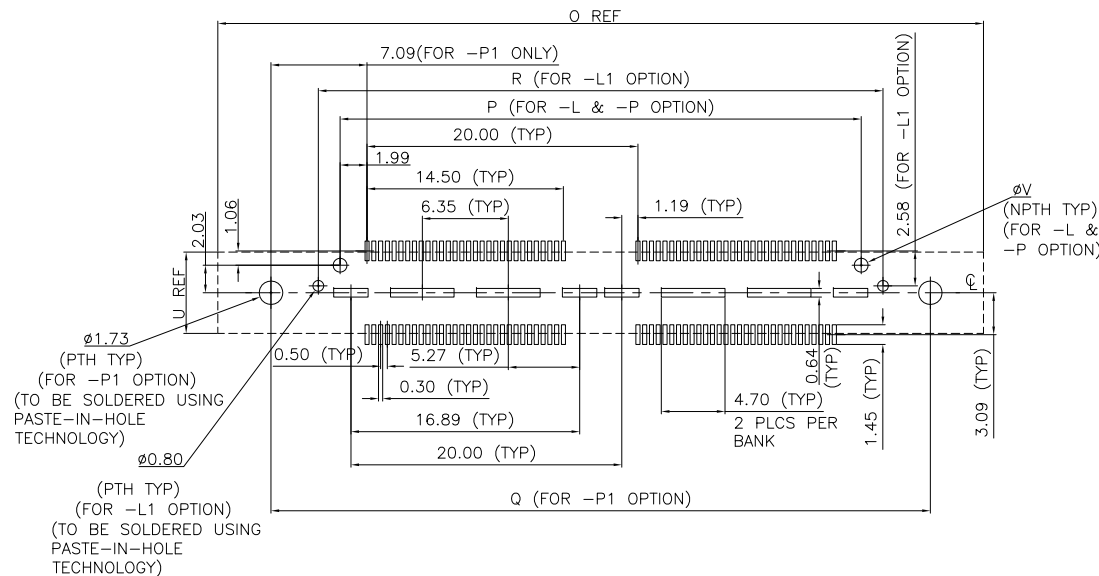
O REF
7.09(FOR −P1 ONLY)
R (FOR −L1 OPTION)
P (FOR −L & −P OPTION)
20.00 (TYP)
1.99
14.50 (TYP)
6.35 (TYP)
1.19 (TYP)
2.58 (FOR −L1 OPTION)
øV
(NPTH TYP)
(FOR −L &
−P OPTION)
2.03
1.06
U REF
℄
ø1.73
(PTH TYP)
(FOR −P1 OPTION)
(TO BE SOLDERED USING
PASTE−IN−HOLE
TECHNOLOGY)
0.50 (TYP)
5.27 (TYP)
0.30 (TYP)
16.89 (TYP)
20.00 (TYP)
0.64 (TYP)
4.70 (TYP)
2 PLCS PER
BANK
1.45 (TYP)
3.09 (TYP)
ø0.80
(PTH TYP)
(FOR −L1 OPTION)
(TO BE SOLDERED USING
PASTE−IN−HOLE
TECHNOLOGY)
Q (FOR −P1 OPTION)